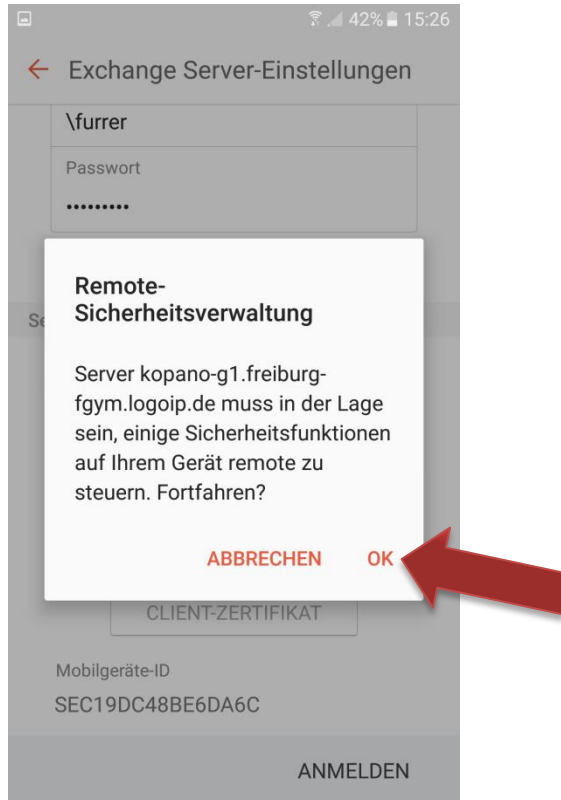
42% 15:26

Exchange Server-Einstellungen

\furrer

Passwort

•••••••••

Se

Remote-Sicherheitsverwaltung

Server kopano-g1.freiburg-fgym.logoip.de muss in der Lage sein, einige Sicherheitsfunktionen auf Ihrem Gerät remote zu steuern. Fortfahren?

ABBRECHEN OK

CLIENT-ZERTIFIKAT

Mobilgeräte-ID
SEC19DC48BE6DA6C

ANMELDEN